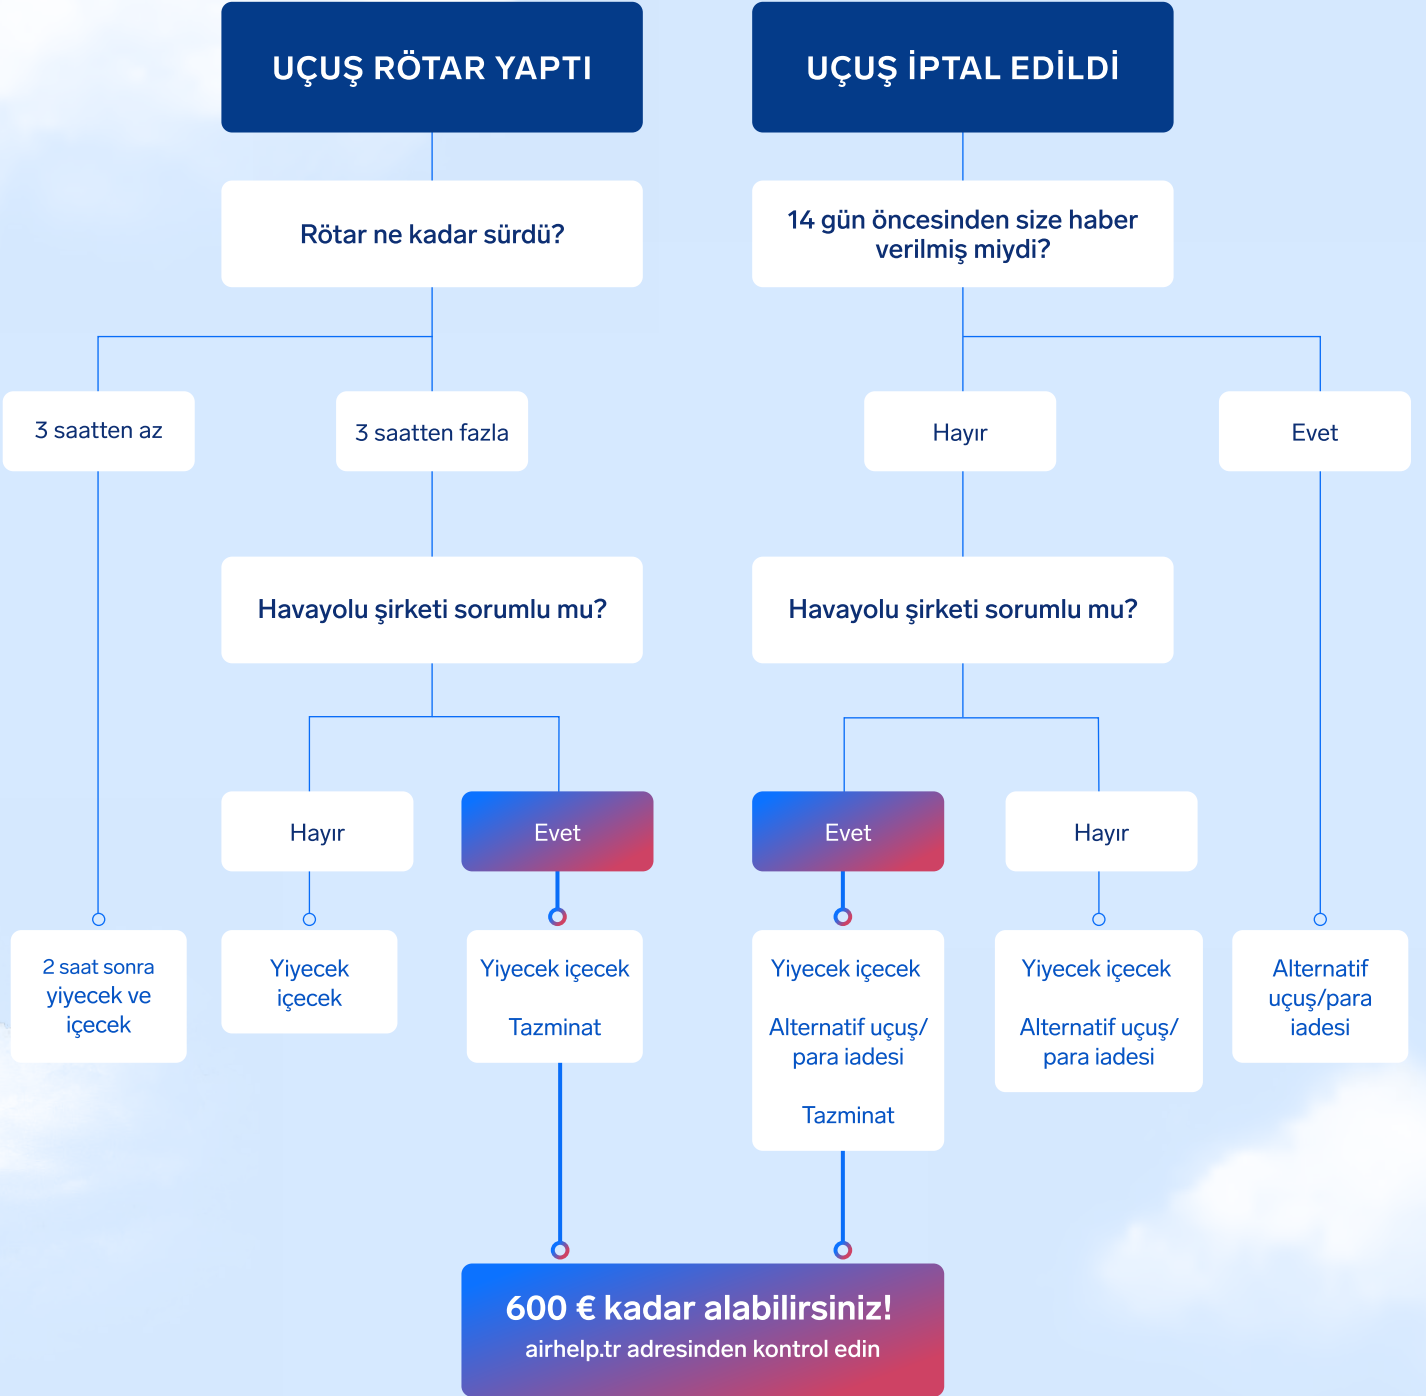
UÇUŞ RÖTAR YAPTI

UÇUŞ İPTAL EDİLDİ

Rötar ne kadar sürdü?

14 gün öncesinden size haber verilmiş miydi?

3 saatten az

3 saatten fazla

Hayır

Evet

Havayolu şirketi sorumlu mu?

Havayolu şirketi sorumlu mu?

Hayır

Evet

Evet

Hayır

2 saat sonra yiyecek ve içecek

Yiyecek içecek

Yiyecek içecek

Tazminat

Yiyecek içecek

Alternatif uçuş/ para iadesi

Tazminat

Yiyecek içecek

Alternatif uçuş/ para iadesi

Alternatif uçuş/para iadesi

600 € kadar alabilirsiniz!
airhelp.tr adresinden kontrol edin